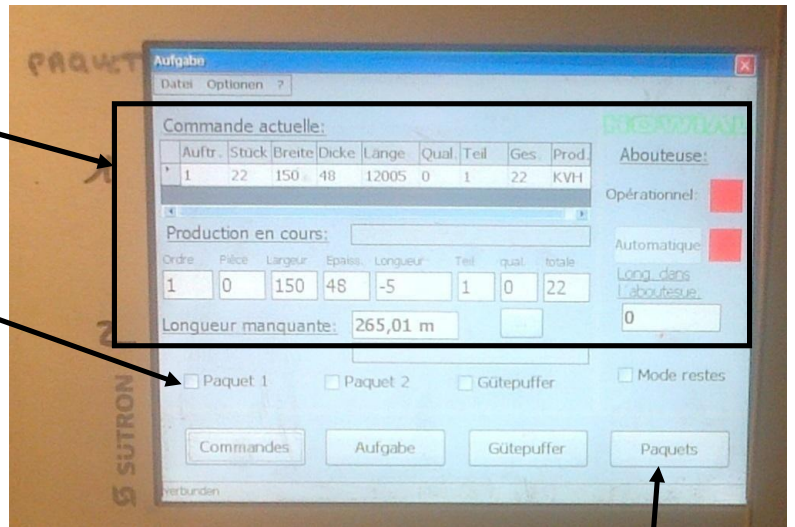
PAQUET

Aufgabe

Datei Optionen ?

Commande actuelle:

| | Auftr. | Stück | Breite | Dicke | Länge | Qual. | Teil | Ges. | Prod. |
|---|---|---|---|---|---|---|---|---|---|
| ▸ | 1 | 22 | 150 | 48 | 12005 | 0 | 1 | 22 | KVH |

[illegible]

Abouteuse:

Opérationnel:

Production en cours:

| Ordre | Pièce | Largeur | Epaiss. | Longueur | Teil | qual. | totale |
|---|---|---|---|---|---|---|---|
| 1 | 0 | 150 | 48 | -5 | 1 | 0 | 22 |

Automatique

Long. dans l'abouteuse:

0

Longueur manquante: 265,01 m

Paquet 1 Paquet 2 Gütepuffer

Mode restes

Commandes Aufgabe Gütepuffer Paquets

verbunden

SUTRON